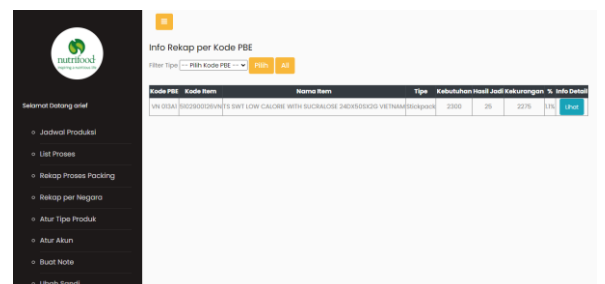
≡

nutrifood
inspiring a healthier life

Selamat Datang arief

Jadwal Produksi
List Proses
Rekap Proses Packing
Rekap per Negara
Atur Tipe Produk
Atur Akun
Buat Note
Ubah Sandi

Info Rekap per Kode PBE

Filter Tipe -- Pilih Kode PBE -- Pilih All

| Kode PBE | Kode Item | Nama Item | Tipe | Kebutuhan | Hasil Jadi | Kekurangan | % | Info Detail |
|---|---|---|---|---|---|---|---|---|
| VN 0134 | 5103900TSVN | TS SWT LOW CALORIE WITH SUCRALOSE 24DX50SX20 VIETNAM | Stickpack | 2300 | 25 | 2275 | 1.1% | Lihat |